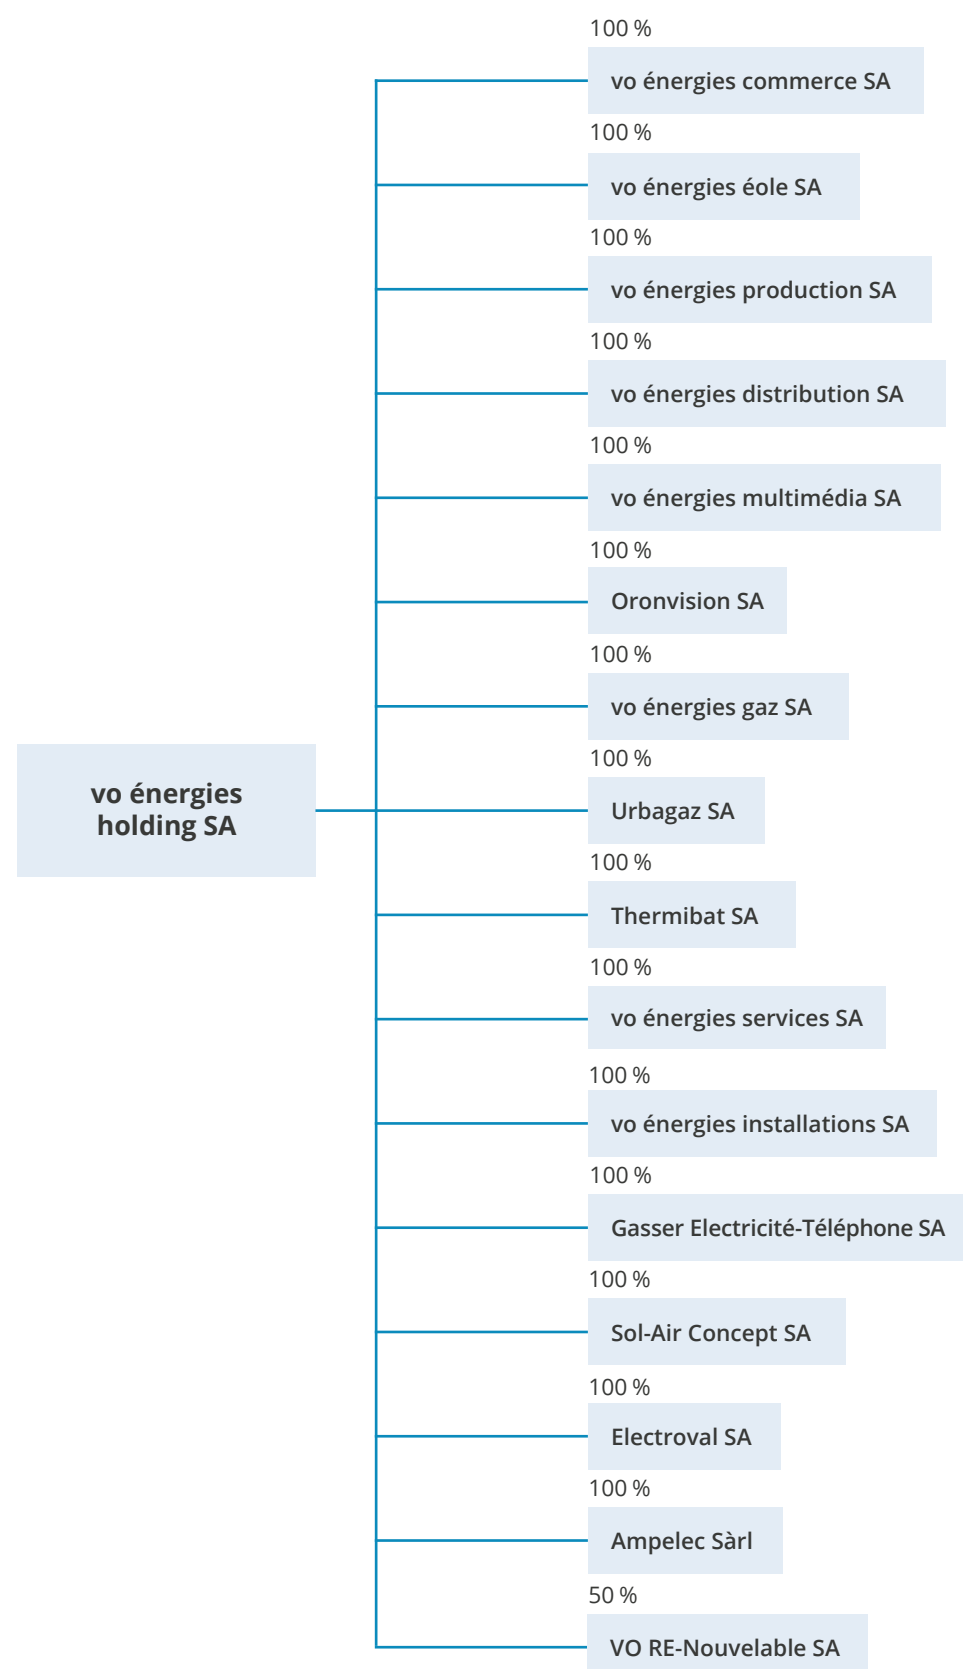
vo énergies holding SA

100 %
vo énergies commerce SA

100 %
vo énergies éole SA

100 %
vo énergies production SA

100 %
vo énergies distribution SA

100 %
vo énergies multimédia SA

100 %
Oronvision SA

100 %
vo énergies gaz SA

100 %
Urbagaz SA

100 %
Thermibat SA

100 %
vo énergies services SA

100 %
vo énergies installations SA

100 %
Gasser Electricité-Téléphone SA

100 %
Sol-Air Concept SA

100 %
Electroval SA

100 %
Ampelec Sàrl

50 %
VO RE-Nouvelable SA